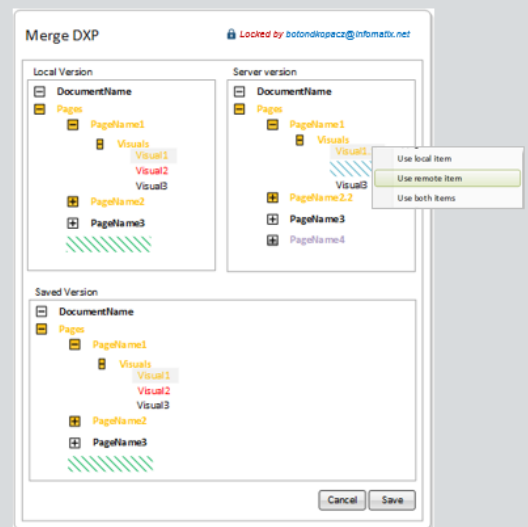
Merge DXP

Locked by botondkopacz@infomatix.net

Local Version

DocumentName
Pages
PageName1
Visuals
Visual1
Visual2
Visual3
PageName2
PageName3

Server version

DocumentName
Pages
PageName1
Visuals
Visual1
Visual3
PageName2.2
PageName3
PageName4

Use local item
Use remote item
Use both items

Saved Version

DocumentName
Pages
PageName1
Visuals
Visual1
Visual2
Visual3
PageName2
PageName3

Cancel
Save